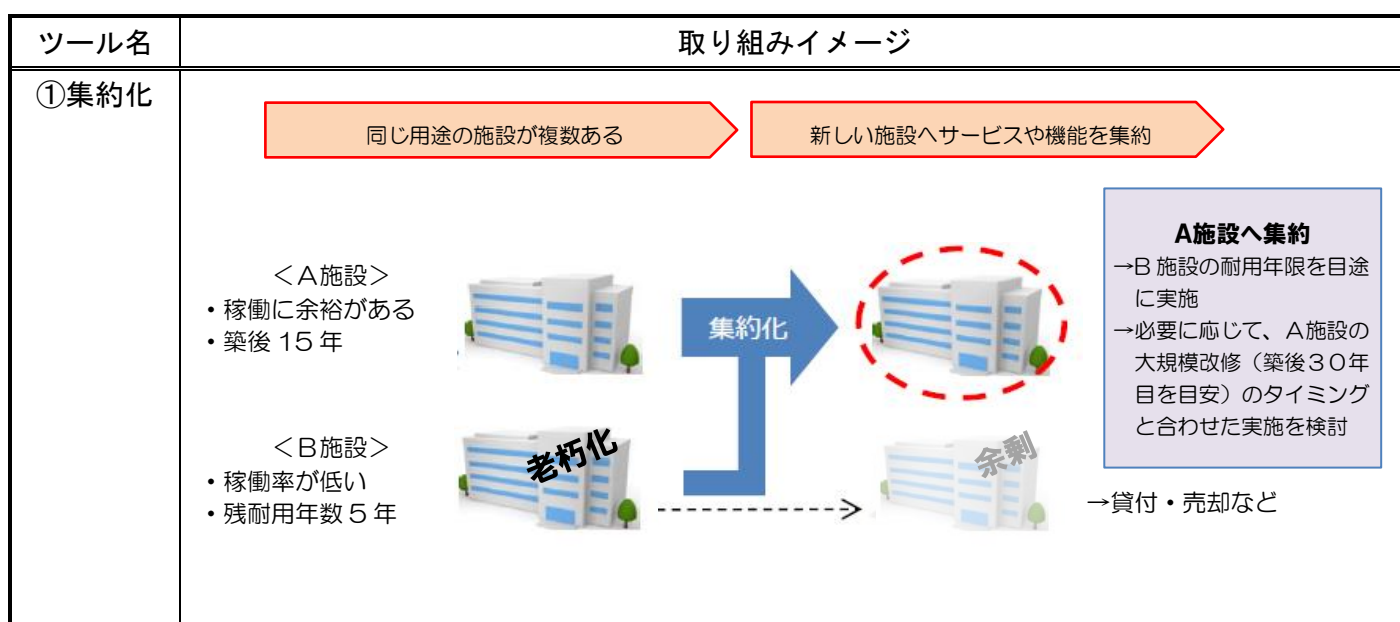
| ツール名 | 取り組みイメージ |
|---|---|
| ①集約化 | 同じ用途の施設が複数ある　新しい施設へサービスや機能を集約 |

＜A施設＞
・稼働に余裕がある
・築後 15 年

＜B施設＞
・稼働率が低い
・残耐用年数５年

老朽化

集約化

余剰

A施設へ集約
→B 施設の耐用年限を目途に実施
→必要に応じて、A施設の大規模改修（築後３０年目を目安）のタイミングと合わせた実施を検討

→貸付・売却など